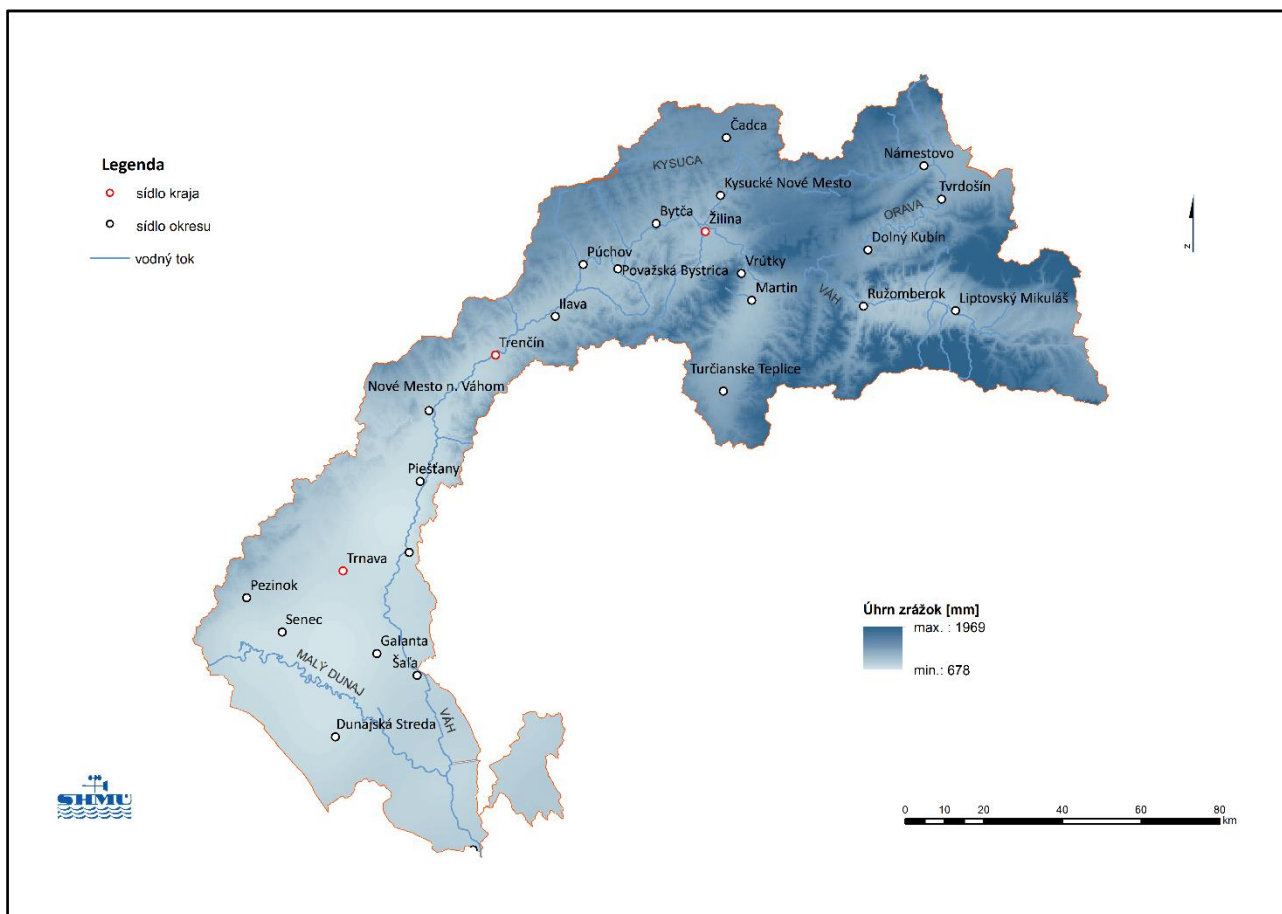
Legenda
sídlo kraja
sídlo okresu
vodný tok

Čadca
KYSUCA
Námestovo
Kysucké Nové Mesto
Tvrdošín
ORAVA
Bytča
Žilina
Dolný Kubín
Púchov
Považská Bystrica
Vrútky
Martin
VÁH
Ružomberok
Liptovský Mikuláš
Ilava
Trenčín
Turčianske Teplice
Nové Mesto n. Váhom
Piešťany
Trnava
Pezinok
Senec
Galanta
Šaľa
MALÝ DUNAJ
Dunajská Streda
VÁH

Úhrn zrážok [mm]
max. : 1969
min.: 678

SHMU

0 10 20 40 60 80 km

N